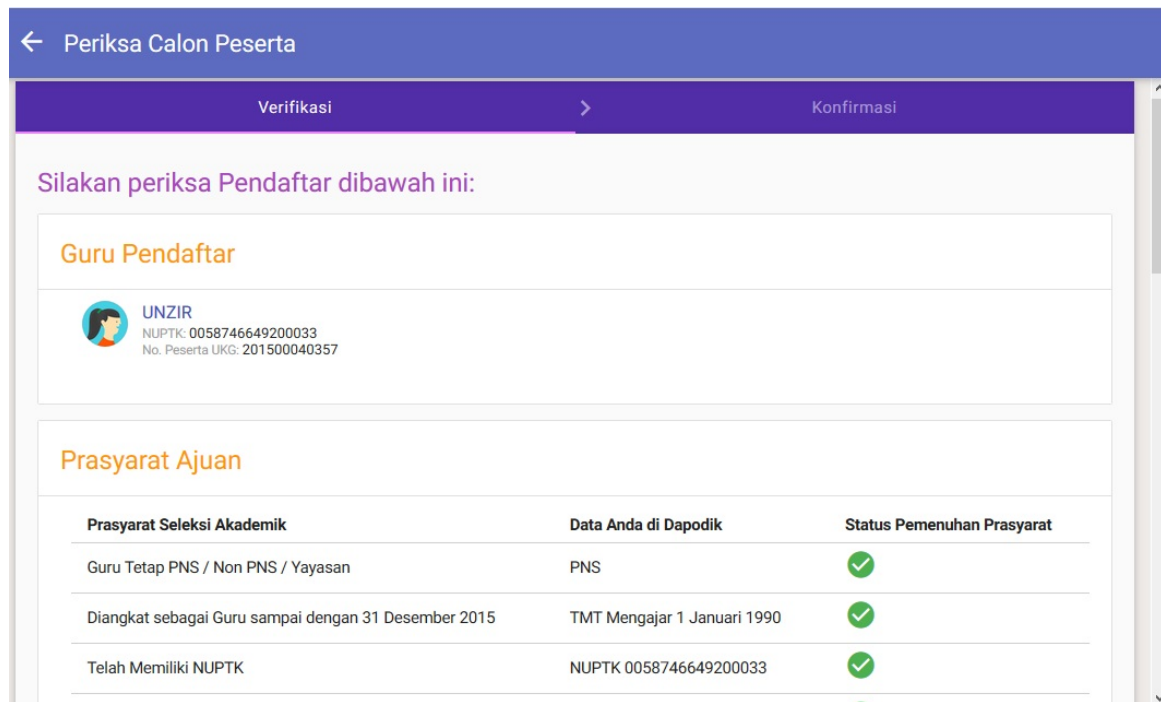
Periksa Calon Peserta

Verifikasi

Konfirmasi

Silakan periksa Pendaftar dibawah ini:

Guru Pendaftar

UNZIR
NUPTK: 0058746649200033
No. Peserta UKG: 201500040357

Prasyarat Ajuan

| Prasyarat Seleksi Akademik | Data Anda di Dapodik | Status Pemenuhan Prasyarat |
|---|---|---|
| Guru Tetap PNS / Non PNS / Yayasan | PNS | |
| Diangkat sebagai Guru sampai dengan 31 Desember 2015 | TMT Mengajar 1 Januari 1990 | |
| Telah Memiliki NUPTK | NUPTK 0058746649200033 | |